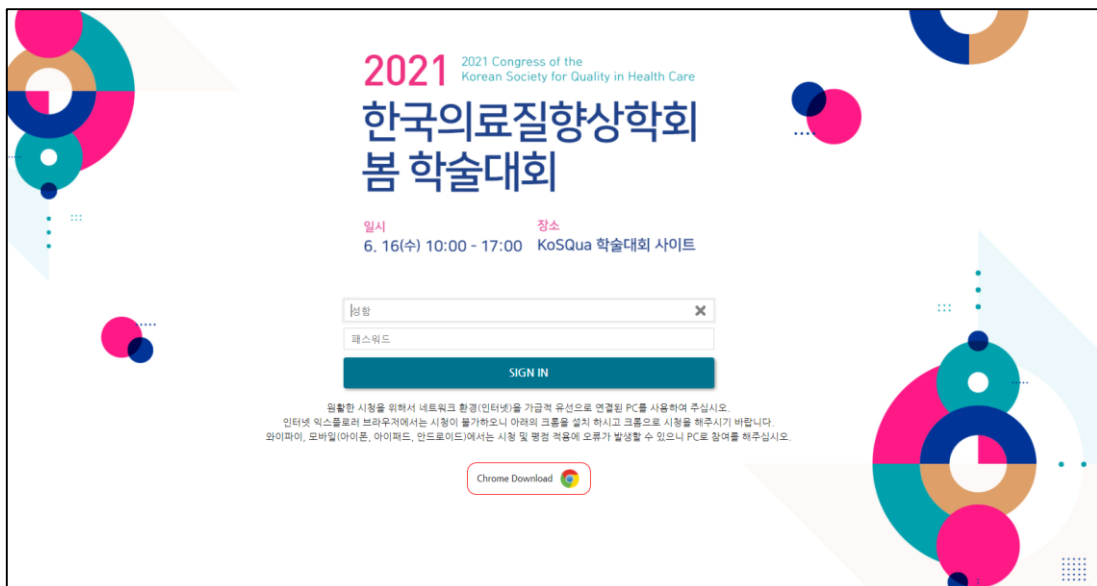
2021 2021 Congress of the Korean Society for Quality in Health Care

한국의료질향상학회 봄 학술대회

일시
6. 16(수) 10:00 - 17:00

장소
KoSQua 학술대회 사이트

성함

패스워드

SIGN IN

원활한 시청을 위해서 네트워크 환경(인터넷)을 가급적 유선으로 연결된 PC를 사용하여 주십시오.
인터넷 익스플로러 브라우저에서는 시청이 불가하오니 아래의 크롬을 설치 하시고 크롬으로 시청을 해주시기 바랍니다.
와이파이, 모바일(아이폰, 아이패드, 안드로이드)에서는 시청 및 평점 적용에 오류가 발생할 수 있으니 PC로 참여를 해주십시오.

Chrome Download